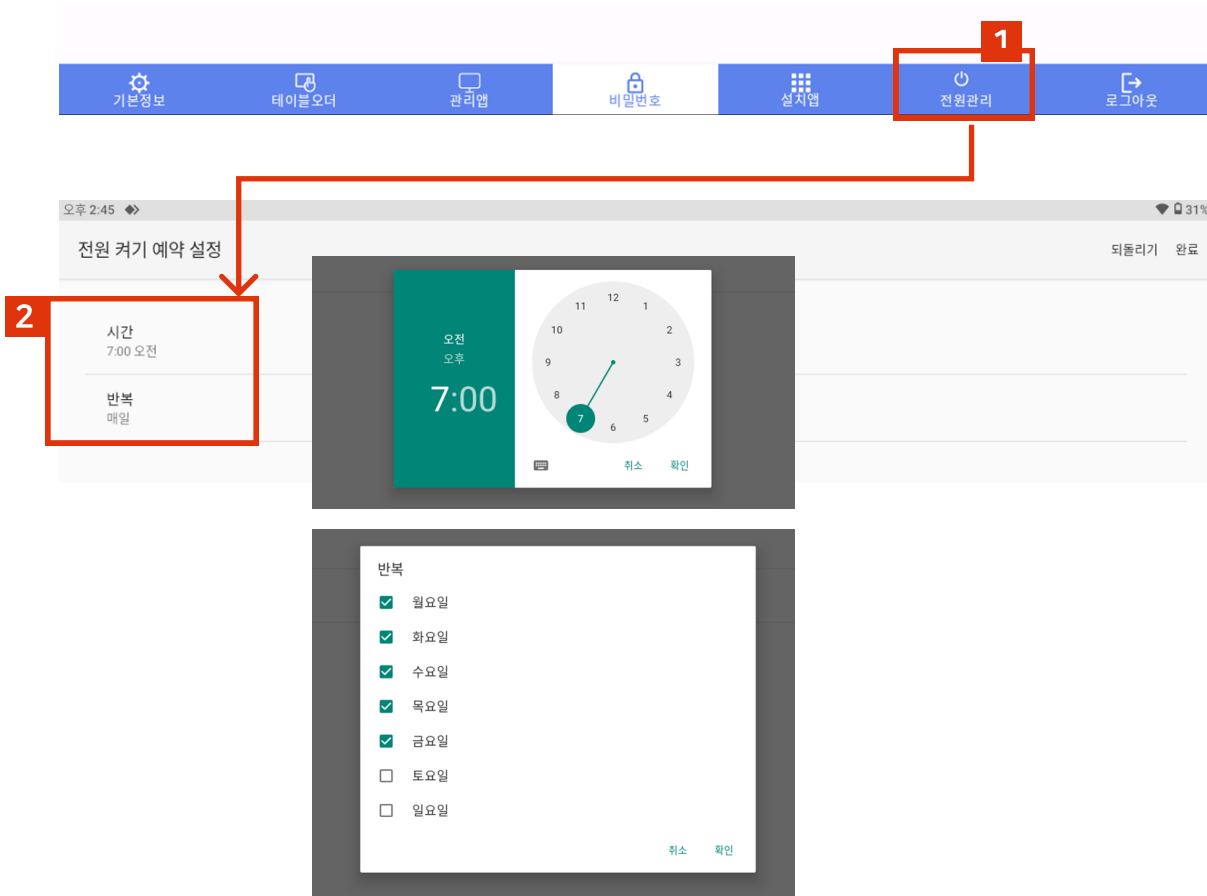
기본정보 테이블오더 관리앱 비밀번호 설치앱 전원관리 로그아웃

1

오후 2:45

31%

전원 켜기 예약 설정

되돌리기 완료

2

시간
7:00 오전

반복
매일

오전
오후
7:00

12 1 2 3 4 5 6 7 8 9 10 11

취소 확인

반복

월요일
화요일
수요일
목요일
금요일
토요일
일요일

취소 확인